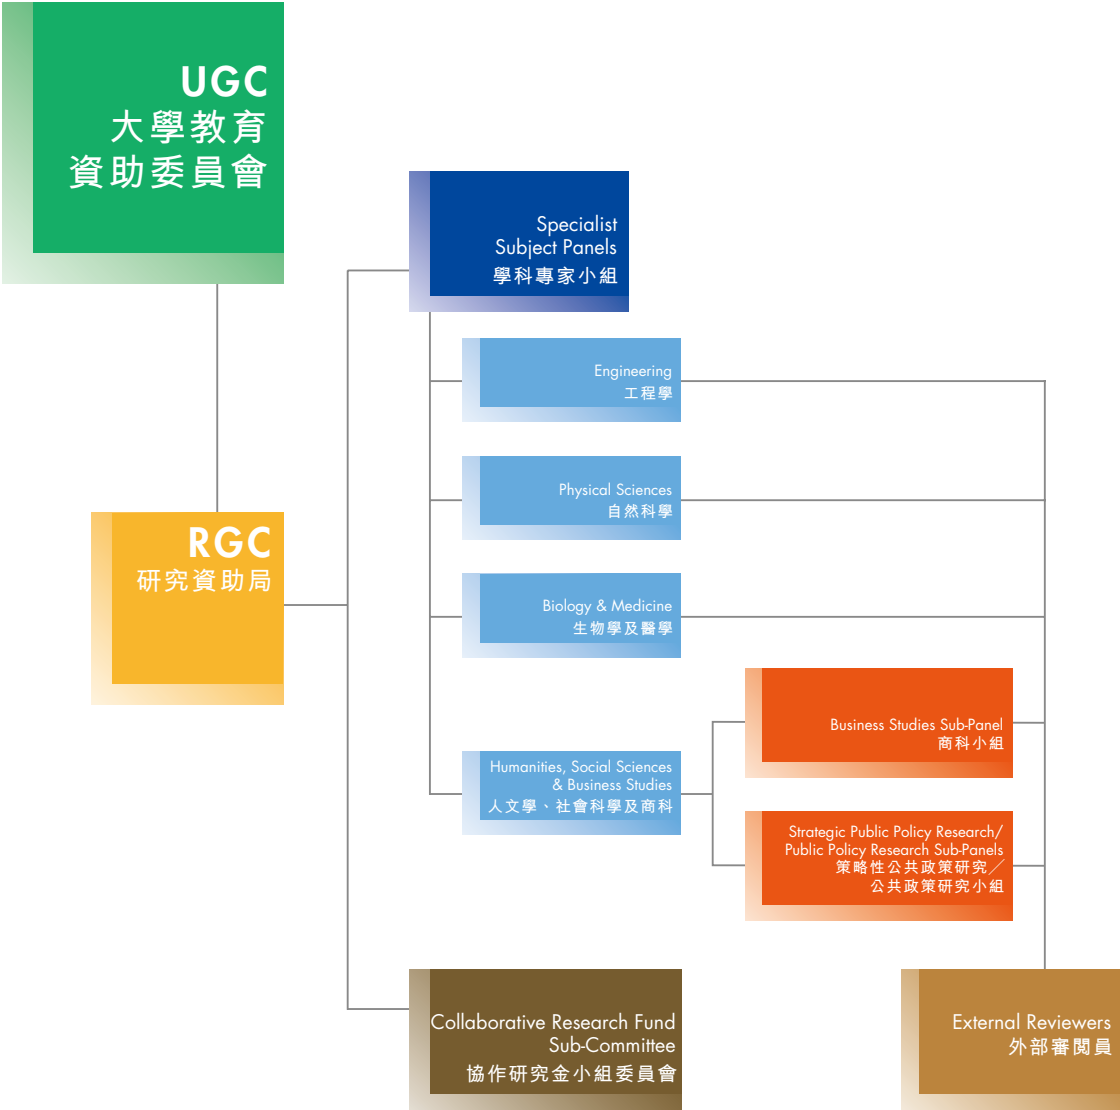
UGC
大學教育資助委員會

Specialist Subject Panels
學科專家小組

Engineering
工程學

Physical Sciences
自然科學

RGC
研究資助局

Biology & Medicine
生物學及醫學

Business Studies Sub-Panel
商科小組

Humanities, Social Sciences & Business Studies
人文學、社會科學及商科

Strategic Public Policy Research/ Public Policy Research Sub-Panels
策略性公共政策研究／公共政策研究小組

Collaborative Research Fund Sub-Committee
協作研究金小組委員會

External Reviewers
外部審閱員